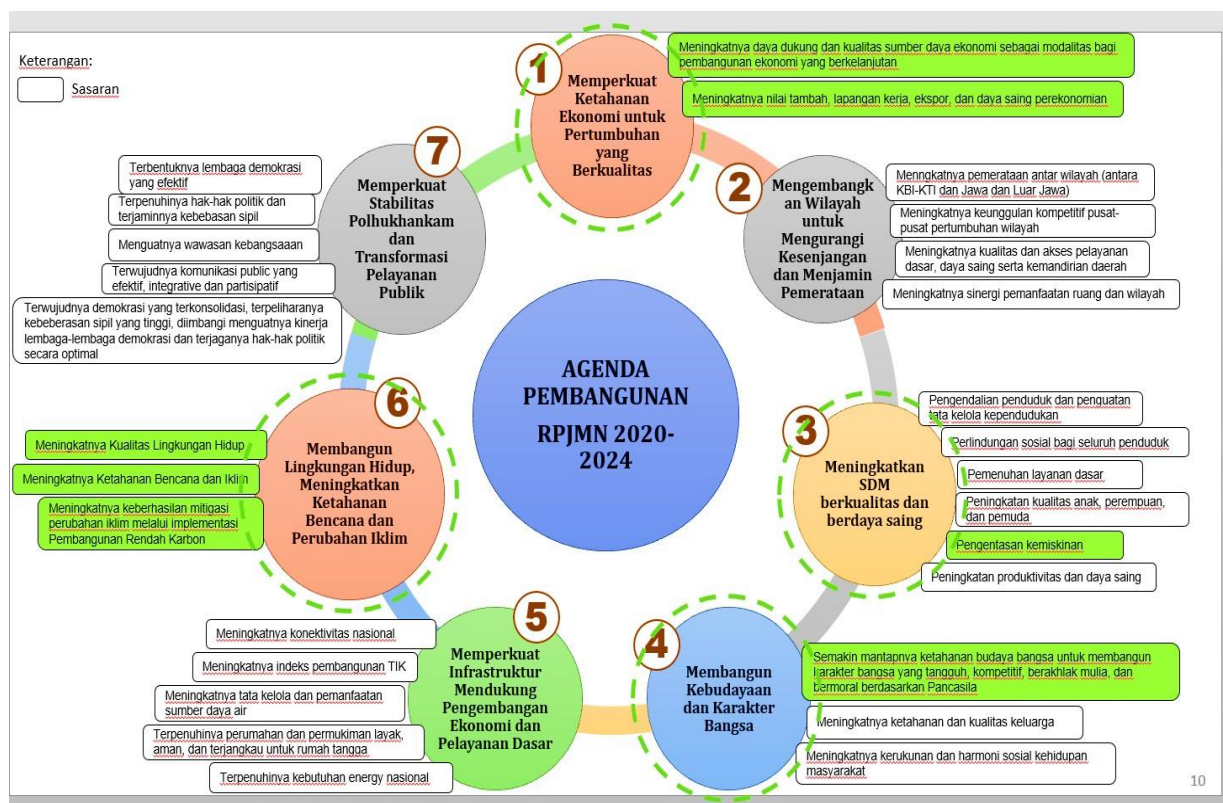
Keterangan:
Sasaran

AGENDA PEMBANGUNAN RPJMN 2020-2024

1
Memperkuat Ketahanan Ekonomi untuk Pertumbuhan yang Berkualitas

Meningkatnya daya dukung dan kualitas sumber daya ekonomi sebagai modalitas bagi pembangunan ekonomi yang berkelanjutan

Meningkatnya nilai tambah, lapangan kerja, ekspor, dan daya saing perekonomian

2
Mengembangkan Wilayah untuk Mengurangi Kesenjangan dan Menjamin Pemerataan

Menngkatnya pemerataan antar wilayah (antara KBI-KTI dan Jawa dan Luar Jawa)

Meningkatnya keunggulan kompetitif pusat-pusat pertumbuhan wilayah

Meningkatnya kualitas dan akses pelayanan dasar, daya saing serta kemandirian daerah

Meningkatnya sinergi pemanfaatan ruang dan wilayah

3
Meningkatkan SDM berkualitas dan berdaya saing

Pengendalian penduduk dan penguatan tata kelola kependudukan

Perlindungan sosial bagi seluruh penduduk

Pemenuhan layanan dasar

Peningkatan kualitas anak, perempuan, dan pemuda

Pengentasan kemiskinan

Peningkatan produktivitas dan daya saing

4
Membangun Kebudayaan dan Karakter Bangsa

Semakin mantapnya ketahanan budaya bangsa untuk membangun karakter bangsa yang tangguh, kompetitif, berakhlak mulia, dan bermoral berdasarkan Pancasila

Meningkatnya ketahanan dan kualitas keluarga

Meningkatnya kerukunan dan harmoni sosial kehidupan masyarakat

5
Memperkuat Infrastruktur Mendukung Pengembangan Ekonomi dan Pelayanan Dasar

Meningkatnya konektivitas nasional

Meningkatnya indeks pembangunan TIK

Meningkatnya tata kelola dan pemanfaatan sumber daya air

Terpenuhinya perumahan dan permukiman layak, aman, dan terjangkau untuk rumah tangga

Terpenuhinya kebutuhan energy nasional

6
Membangun Lingkungan Hidup, Meningkatkan Ketahanan Bencana dan Perubahan Iklim

Meningkatnya Kualitas Lingkungan Hidup

Meningkatnya Ketahanan Bencana dan Iklim

Meningkatnya keberhasilan mitigasi perubahan iklim melalui implementasi Pembangunan Rendah Karbon

7
Memperkuat Stabilitas Polhukhankam dan Transformasi Pelayanan Publik

Terbentuknya lembaga demokrasi yang efektif

Terpenuhinya hak-hak politik dan terjaminnya kebebasan sipil

Menguatnya wawasan kebangsaaan

Terwujudnya komunikasi public yang efektif, integrative dan partisipatif

Terwujudnya demokrasi yang terkonsolidasi, terpeliharanya kebeberasan sipil yang tinggi, diimbangi menguatnya kinerja lembaga-lembaga demokrasi dan terjaganya hak-hak politik secara optimal

10